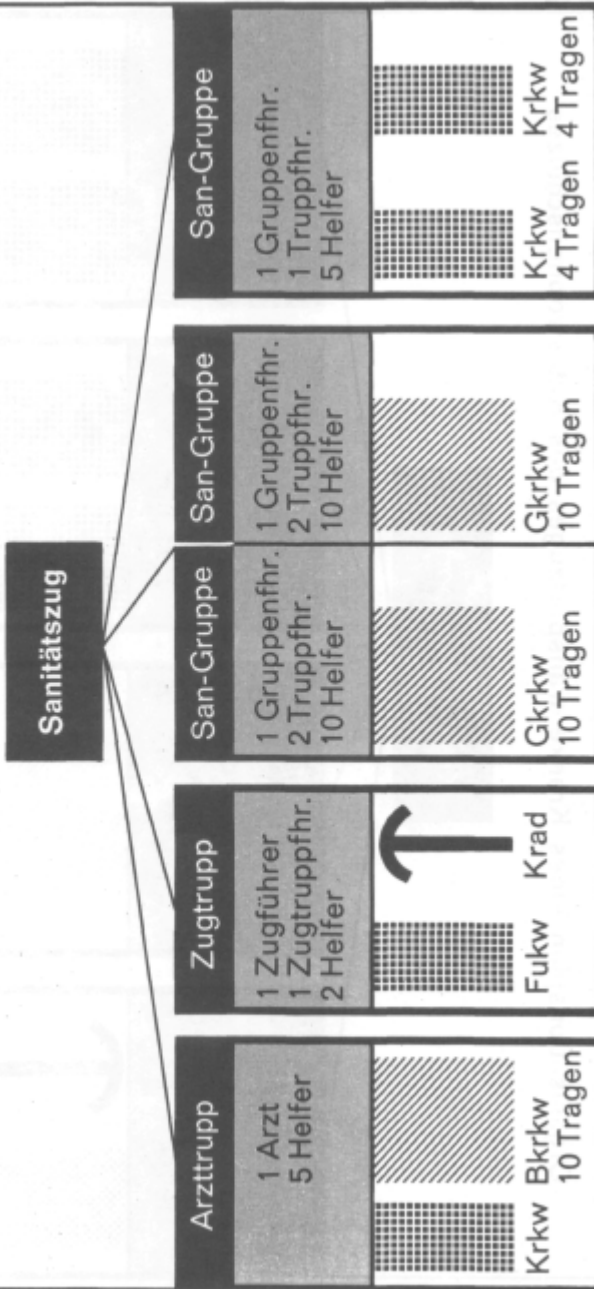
Sanitätszug

Arzttrupp
1 Arzt
5 Helfer
Krkw
Bkrkw
10 Tragen

Zugtrupp
1 Zugführer
1 Zugtruppfhr.
2 Helfer
Fukw
Krad

San-Gruppe
1 Gruppenfhr.
2 Truppfhr.
10 Helfer
Gkrkw
10 Tragen

San-Gruppe
1 Gruppenfhr.
2 Truppfhr.
10 Helfer
Gkrkw
10 Tragen

San-Gruppe
1 Gruppenfhr.
1 Truppfhr.
5 Helfer
Krkw
4 Tragen
Krkw
4 Tragen